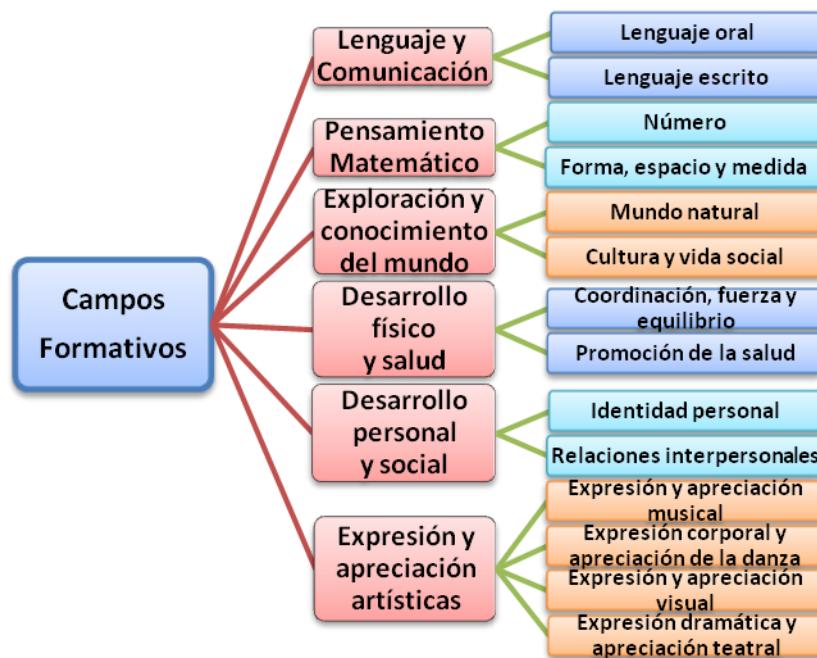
Campos Formativos

Lenguaje y Comunicación

Lenguaje oral

Lenguaje escrito

Pensamiento Matemático

Número

Forma, espacio y medida

Exploración y conocimiento del mundo

Mundo natural

Cultura y vida social

Desarrollo físico y salud

Coordinación, fuerza y equilibrio

Promoción de la salud

Desarrollo personal y social

Identidad personal

Relaciones interpersonales

Expresión y apreciación artísticas

Expresión y apreciación musical

Expresión corporal y apreciación de la danza

Expresión y apreciación visual

Expresión dramática y apreciación teatral